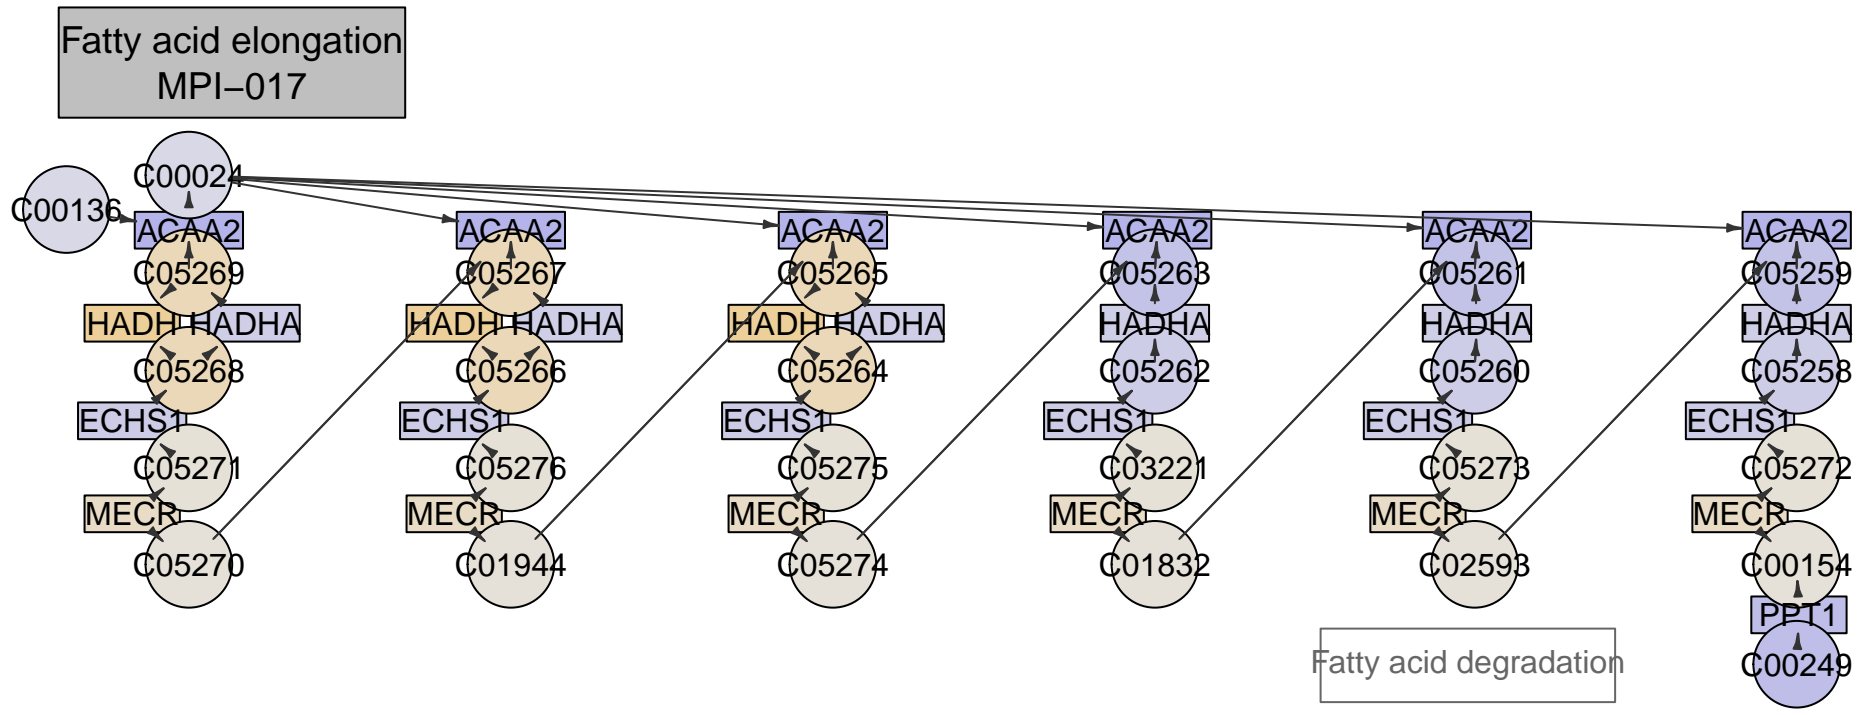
Fatty acid elongation
MPI−017

C00136
C00024
ACAA2
C05269
HADH HADHA
C05268
ECHS1
C05271
MECR
C05270

ACAA2
C05267
HADH HADHA
C05266
ECHS1
C05276
MECR
C01944

ACAA2
C05265
HADH HADHA
C05264
ECHS1
C05275
MECR
C05274

ACAA2
C05263
HADHA
C05262
ECHS1
C03221
MECR
C01832

ACAA2
C05261
HADHA
C05260
ECHS1
C05273
MECR
C02593

ACAA2
C05259
HADHA
C05258
ECHS1
C05272
MECR
C00154
PPT1
C00249

Fatty acid degradation